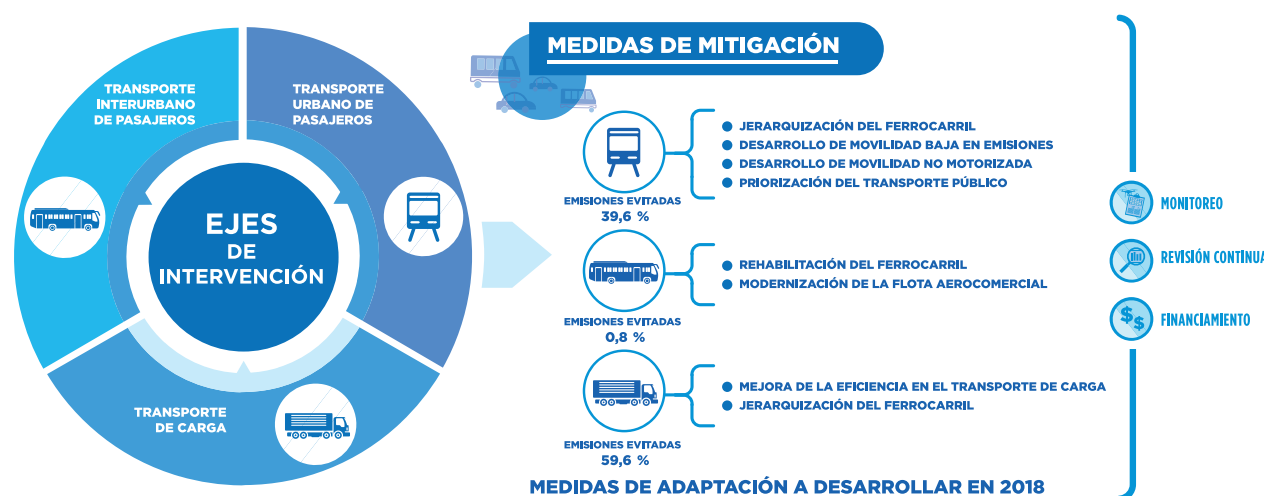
TRANSPORTE INTERURBANO DE PASAJEROS

TRANSPORTE URBANO DE PASAJEROS

EJES DE INTERVENCIÓN

TRANSPORTE DE CARGA

MEDIDAS DE MITIGACIÓN

EMISIONES EVITADAS
39,6 %

- JERARQUIZACIÓN DEL FERROCARRIL
- DESARROLLO DE MOVILIDAD BAJA EN EMISIONES
- DESARROLLO DE MOVILIDAD NO MOTORIZADA
- PRIORIZACIÓN DEL TRANSPORTE PÚBLICO

EMISIONES EVITADAS
0,8 %

- REHABILITACIÓN DEL FERROCARRIL
- MODERNIZACIÓN DE LA FLOTA AEROCOMERCIAL

EMISIONES EVITADAS
59,6 %

- MEJORA DE LA EFICIENCIA EN EL TRANSPORTE DE CARGA
- JERARQUIZACIÓN DEL FERROCARRIL

MONITOREO

REVISIÓN CONTINUA

FINANCIAMIENTO

MEDIDAS DE ADAPTACIÓN A DESARROLLAR EN 2018